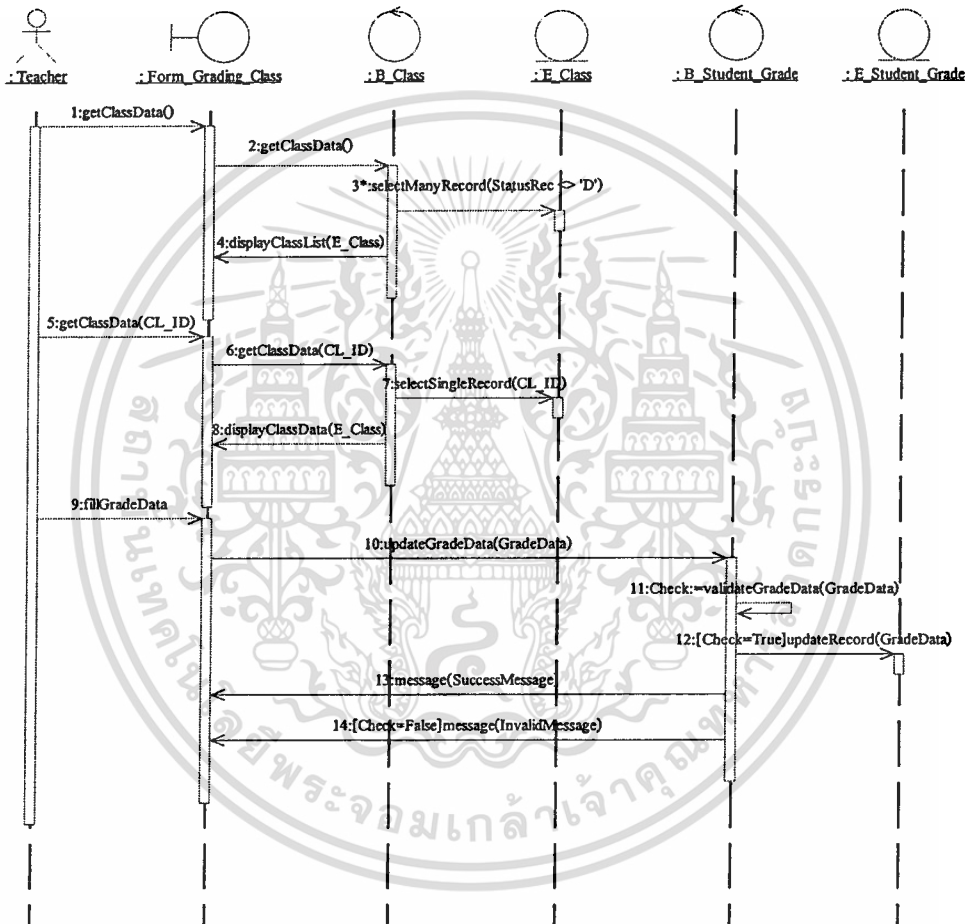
: Teacher
: Form_Grading_Class
: B_Class
: E_Class
: B_Student_Grade
: E_Student_Grade

1:getClassData()
2:getClassData()
3*:selectManyRecord(StatusRec <> 'D')
4:displayClassList(E_Class)
5:getClassData(CL_ID)
6:getClassData(CL_ID)
7:selectSingleRecord(CL_ID)
8:displayClassData(E_Class)
9:fillGradeData
10:updateGradeData(GradeData)
11:Check:=validateGradeData(GradeData)
12:[Check=True]updateRecord(GradeData)
13:message(SuccessMessage)
14:[Check=False]message(InvalidMessage)

สถาบันเทคโนโลยีพระจอมเกล้าเจ้าคุณทหารลาดกระบัง